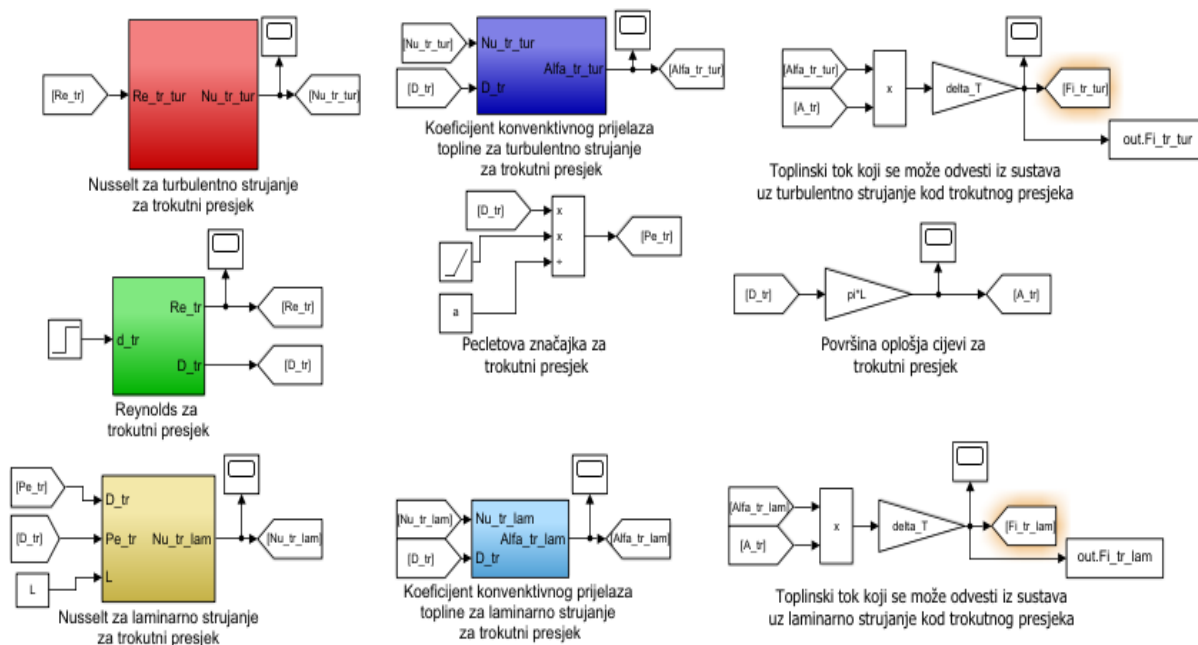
[Re_tr]

Re_tr_tur

Nu_tr_tur

[Nu_tr_tur]

Nusselt za turbulentno strujanje za trokutni presjek

[Nu_tr_tur]

Nu_tr_tur

[D_tr]

D_tr

Alfa_tr_tur

[Alfa_tr_tur]

Koeficijent konvenktivnog prijelaza topline za turbulentno strujanje za trokutni presjek

[Alfa_tr_tur]

[A_tr]

x

delta_T

[Fi_tr_tur]

out.Fi_tr_tur

Toplinski tok koji se može odvesti iz sustava uz turbulentno strujanje kod trokutnog presjeka

d_tr

Re_tr

[Re_tr]

D_tr

[D_tr]

Reynolds za trokutni presjek

[D_tr]

x

x

÷

a

[Pe_tr]

Pecletova značajka za trokutni presjek

[D_tr]

pi*L

[A_tr]

Površina oplošja cijevi za trokutni presjek

[Pe_tr]

D_tr

[D_tr]

Pe_tr

Nu_tr_lam

[Nu_tr_lam]

L

L

Nusselt za laminarno strujanje za trokutni presjek

[Nu_tr_lam]

Nu_tr_lam

Alfa_tr_lam

[Alfa_tr_lam]

[D_tr]

D_tr

Koeficijent konvenktivnog prijelaza topline za laminarno strujanje za trokutni presjek

[Alfa_tr_lam]

[A_tr]

x

delta_T

[Fi_tr_lam]

out.Fi_tr_lam

Toplinski tok koji se može odvesti iz sustava uz laminarno strujanje kod trokutnog presjeka